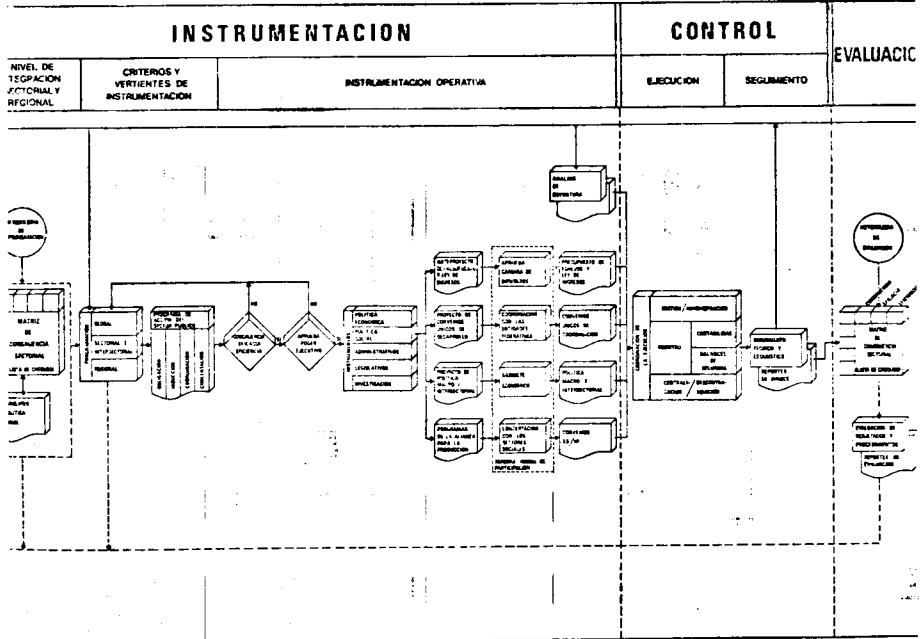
INSTRUMENTACION

CONTROL

EVALUACIC

NIVEL DE TEGRACION ECTORIAL Y REGIONAL

CRITERIOS Y VERTIENTES DE INSTRUMENTACION

INSTRUMENTACION OPERATIVA

EJECUCION

SEGUIMIENTO

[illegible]

MATRIZ DE CONGRUENCIA SECTORIAL

GLOBAL

SECTORIAL E INTERSECTORIAL

REGIONAL

PROGRAMAS DE ACCION DEL SECTOR PUBLICO

NO

SI

POLITICA ECONOMICA

POLITICA SOCIAL

ADMINISTRATIVA

LEGISLATIVA

INVESTIGACION

ANALISIS DE COYUNTURA

ANTEPROYECTO DE PRESUPUESTO Y LEY DE INGRESOS

PROYECTO DE CONVENIOS UNICOS DE DESARROLLO

PROYECTOS DE POLITICA MACRO E INTERSECTORIAL

PROGRAMAS DE CONCERTACION CON LA PRODUCCION

APROBACION CAMARA DE DIPUTADOS

COORDINACION CON LAS ENTIDADES FEDERATIVAS

GABINETE ECONOMICO

CONCERTACION CON LOS SECTORES SOCIALES

PRESUPUESTO DE EGRESOS Y LEY DE INGRESOS

CONVENIOS UNICOS DE COORDINACION

POLITICA MACRO E INTERSECTORIAL

CONVENIOS

CONTABILIDAD

BALANCES DE EVALUACION

AVANCE FISICO Y ESTADISTICO

REPORTES DE AVANCE

MATRIZ DE CONGRUENCIA SECTORIAL

EVALUACION DE RESULTADOS Y PROCEDIMIENTOS

REPORTES DE EVALUACION